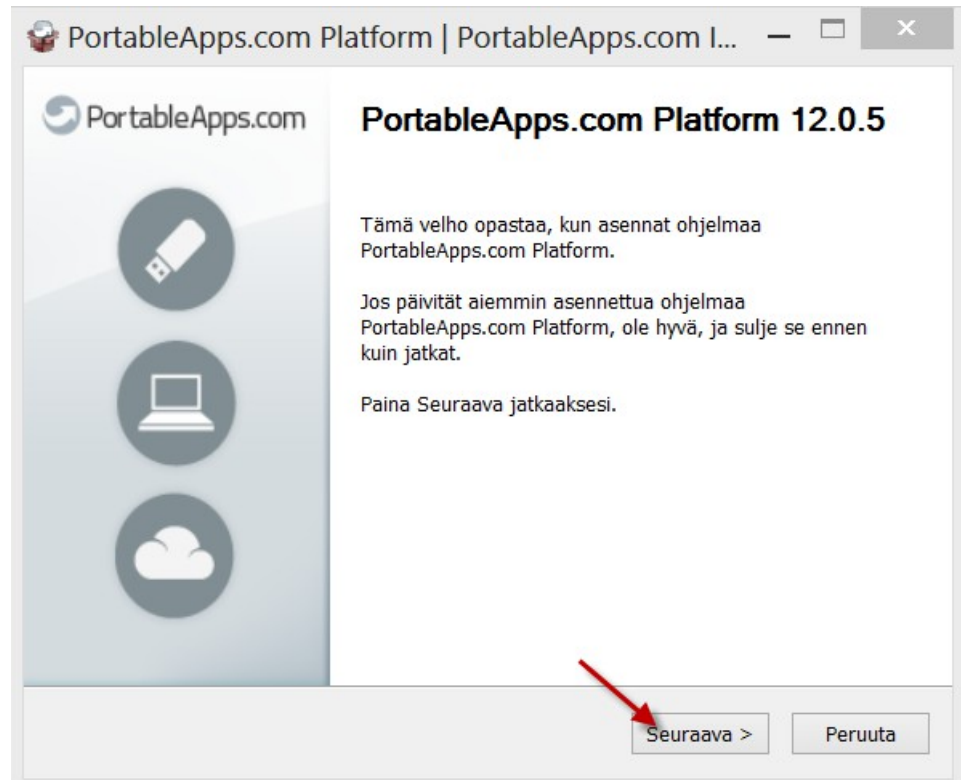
PortableApps.com Platform | PortableApps.com I...

PortableApps.com

PortableApps.com Platform 12.0.5

Tämä velho opastaa, kun asennat ohjelmaa PortableApps.com Platform.

Jos päivität aiemmin asennettua ohjelmaa PortableApps.com Platform, ole hyvä, ja sulje se ennen kuin jatkat.

Paina Seuraava jatkaaksesi.

Seuraava >

Peruuta